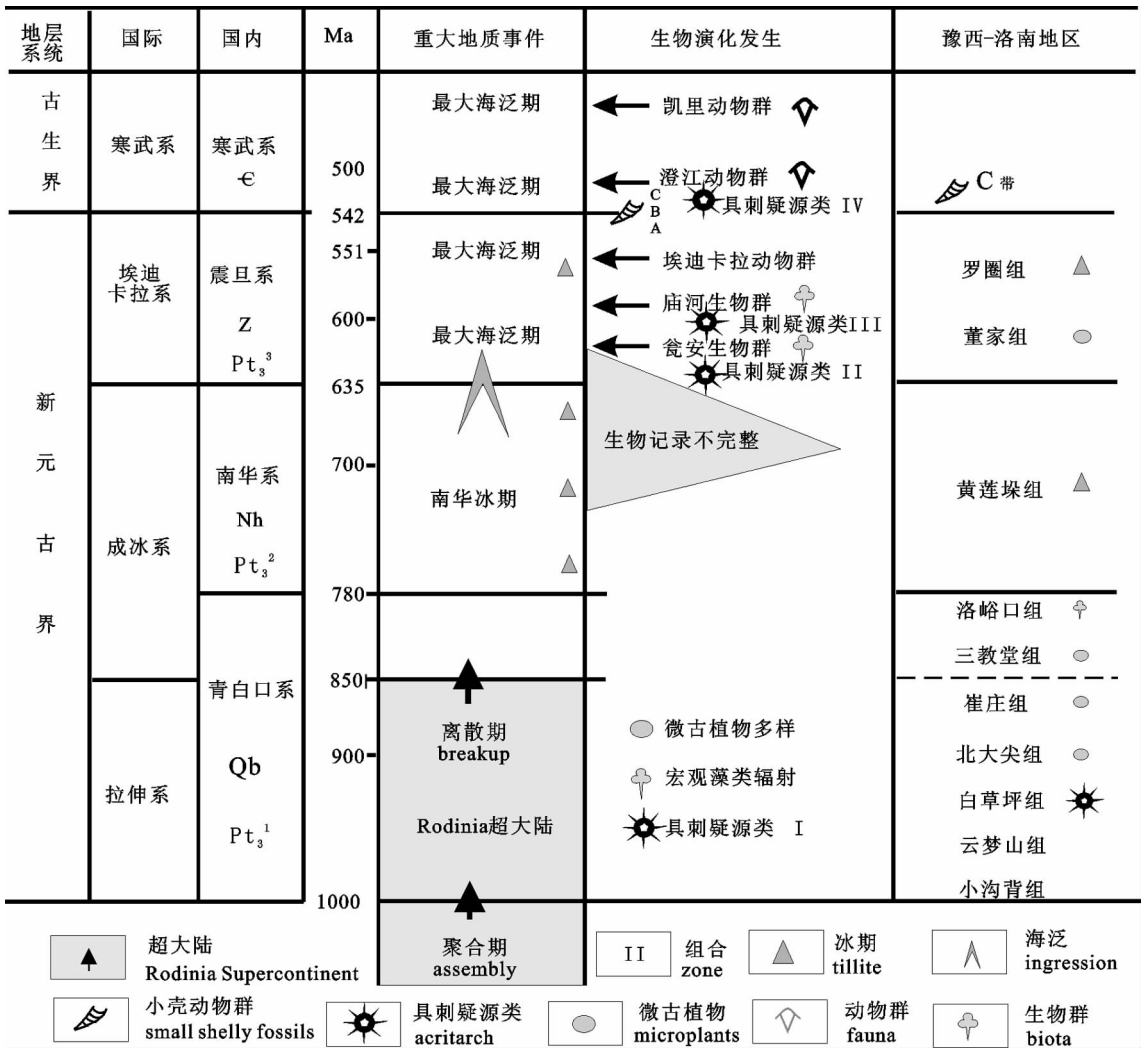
| 地层系统 | 国际 | 国内 | Ma | 重大地质事件 | 生物演化发生 | 豫西-洛南地区 |
|---|---|---|---|---|---|---|
| 古生界 | 寒武系 | 寒武系 $\epsilon$ | 500 | 最大海泛期<br>最大海泛期 | 凯里动物群<br>澄江动物群<br>C B A 具刺疑源类 IV | C 带 |
| 新元古界 | 埃迪卡拉系 | 震旦系 Z $Pt_3^3$ | 542<br>551<br>600 | 最大海泛期<br>最大海泛期 | 埃迪卡拉动物群<br>庙河生物群<br>具刺疑源类III<br>瓮安生物群<br>具刺疑源类 II | 罗圈组<br>董家组 |
| | 成冰系 | 南华系 Nh $Pt_3^2$ | 635<br>700 | 南华冰期 | 生物记录不完整 | 黄莲垛组 |
| | 拉伸系 | 青白口系 Qb $Pt_3^1$ | 780<br>850<br>900<br>1000 | 离散期 breakup<br>Rodinia超大陆 | 微古植物多样<br>宏观藻类辐射<br>具刺疑源类 I | 洛峪口组<br>三教堂组<br>崔庄组<br>北大尖组<br>白草坪组<br>云梦山组<br>小沟背组 |

超大陆 Rodinia Supercontinent
聚合期 assembly
II 组合 zone
冰期 tillite
海泛 ingression
小壳动物群 small shelly fossils
具刺疑源类 acritarch
微古植物 microplants
动物群 fauna
生物群 biota